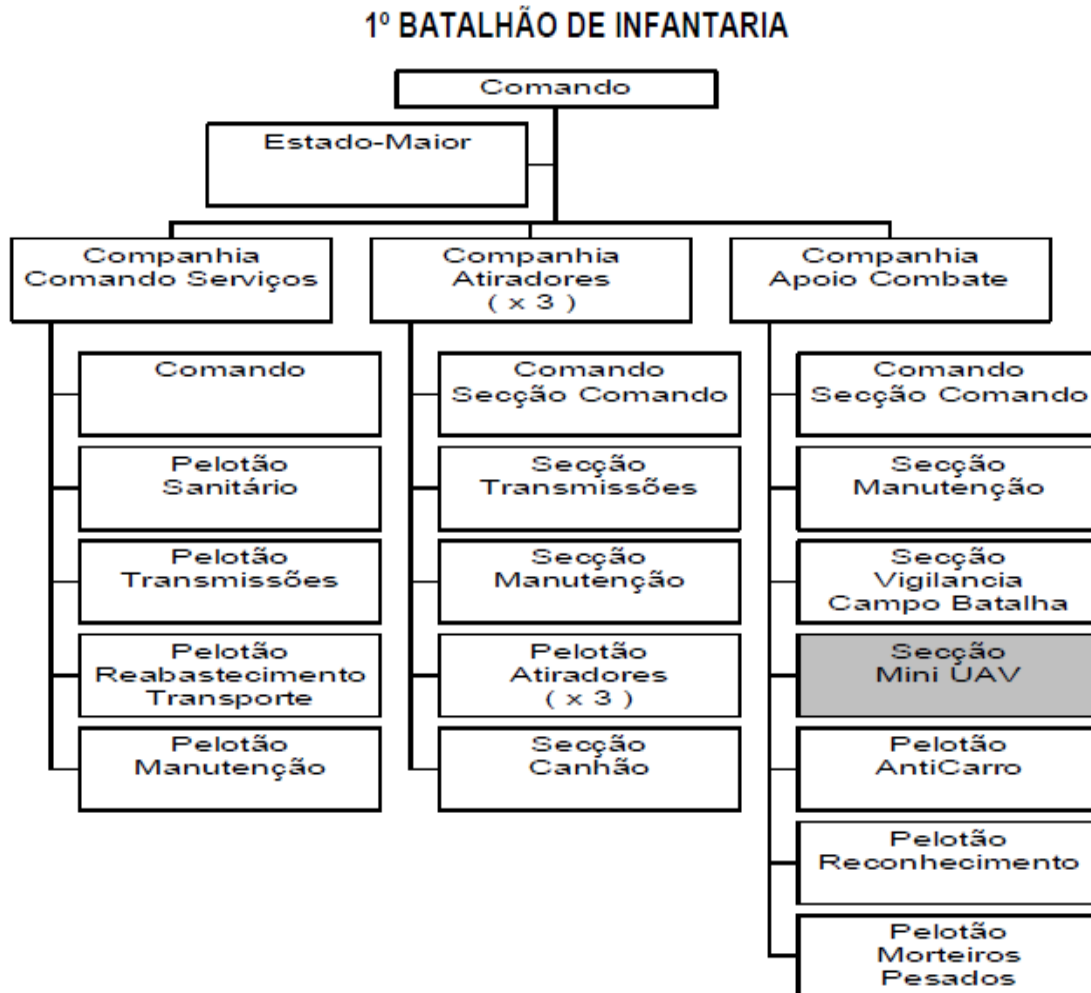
1º BATALHÃO DE INFANTARIA

Comando

Estado-Maior

Companhia Comando Serviços

Comando

Pelotão Sanitário

Pelotão Transmissões

Pelotão Reabastecimento Transporte

Pelotão Manutenção

Companhia Atiradores ( x 3 )

Comando Secção Comando

Secção Transmissões

Secção Manutenção

Pelotão Atiradores ( x 3 )

Secção Canhão

Companhia Apoio Combate

Comando Secção Comando

Secção Manutenção

Secção Vigilancia Campo Batalha

Secção Mini UAV

Pelotão AntiCarro

Pelotão Reconhecimento

Pelotão Morteiros Pesados